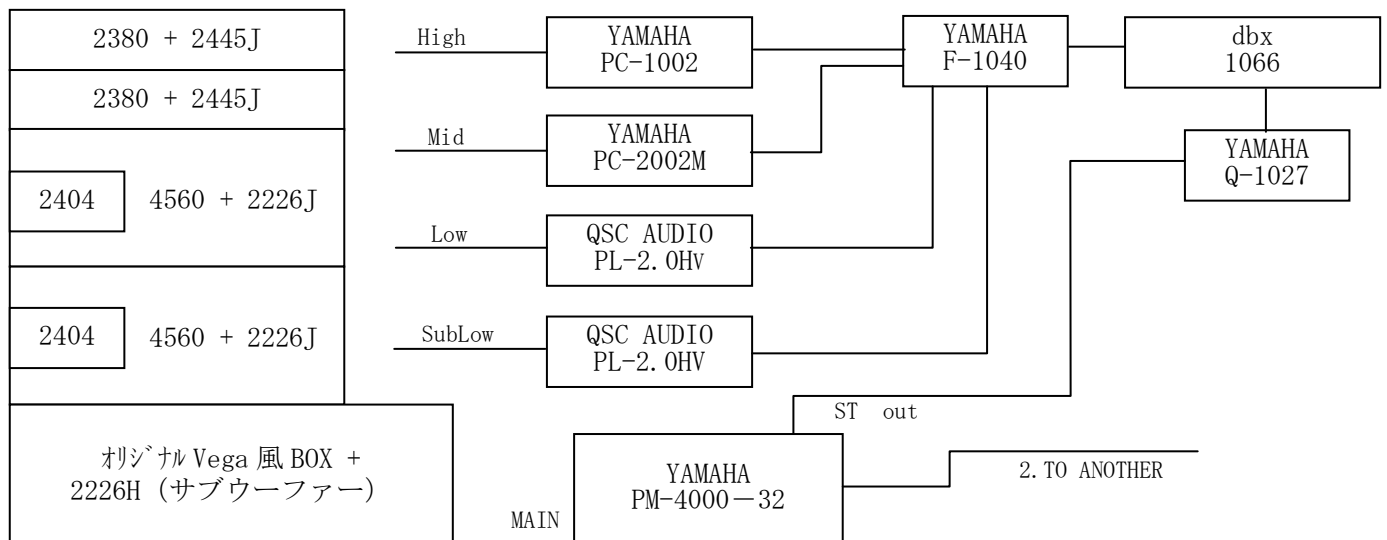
2380 + 2445J

2380 + 2445J

2404

4560 + 2226J

2404

4560 + 2226J

ｵﾘｼﾞﾅﾙ Vega 風 BOX + 2226H（サブウーファー）

High

YAMAHA PC-1002

Mid

YAMAHA PC-2002M

Low

QSC AUDIO PL-2.0HV

SubLow

QSC AUDIO PL-2.0HV

YAMAHA F-1040

dbx 1066

YAMAHA Q-1027

ST out

MAIN

YAMAHA PM-4000－32

2.TO ANOTHER